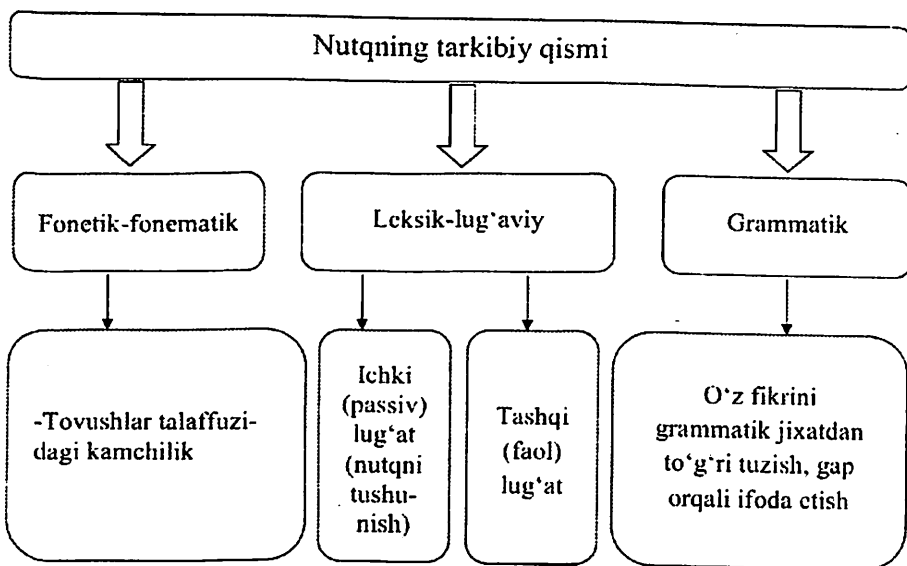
Nutqning tarkibiy qismi

Fonetik-fonematik

Lcksik-lug'aviy

Grammatik

-Tovushlar talaffuzidagi kamchilik

Ichki (passiv) lug'at (nutqni tushunish)

Tashqi (faol) lug'at

O'z fikrini grammatik jixatdan to'g'ri tuzish, gap orqali ifoda ctish